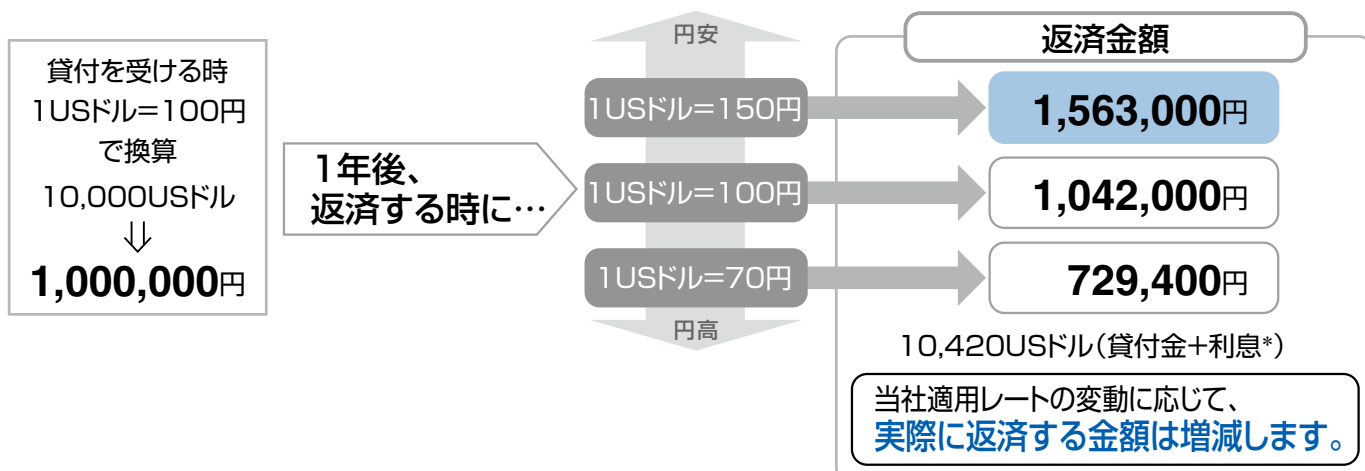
貸付を受ける時
1USドル=100円
で換算
10,000USドル
⇓
1,000,000円

1年後、
返済する時に…

円安

1USドル=150円

1USドル=100円

1USドル=70円

円高

返済金額

1,563,000円

1,042,000円

729,400円

10,420USドル(貸付金+利息*)

当社適用レートの変動に応じて、
実際に返済する金額は増減します。